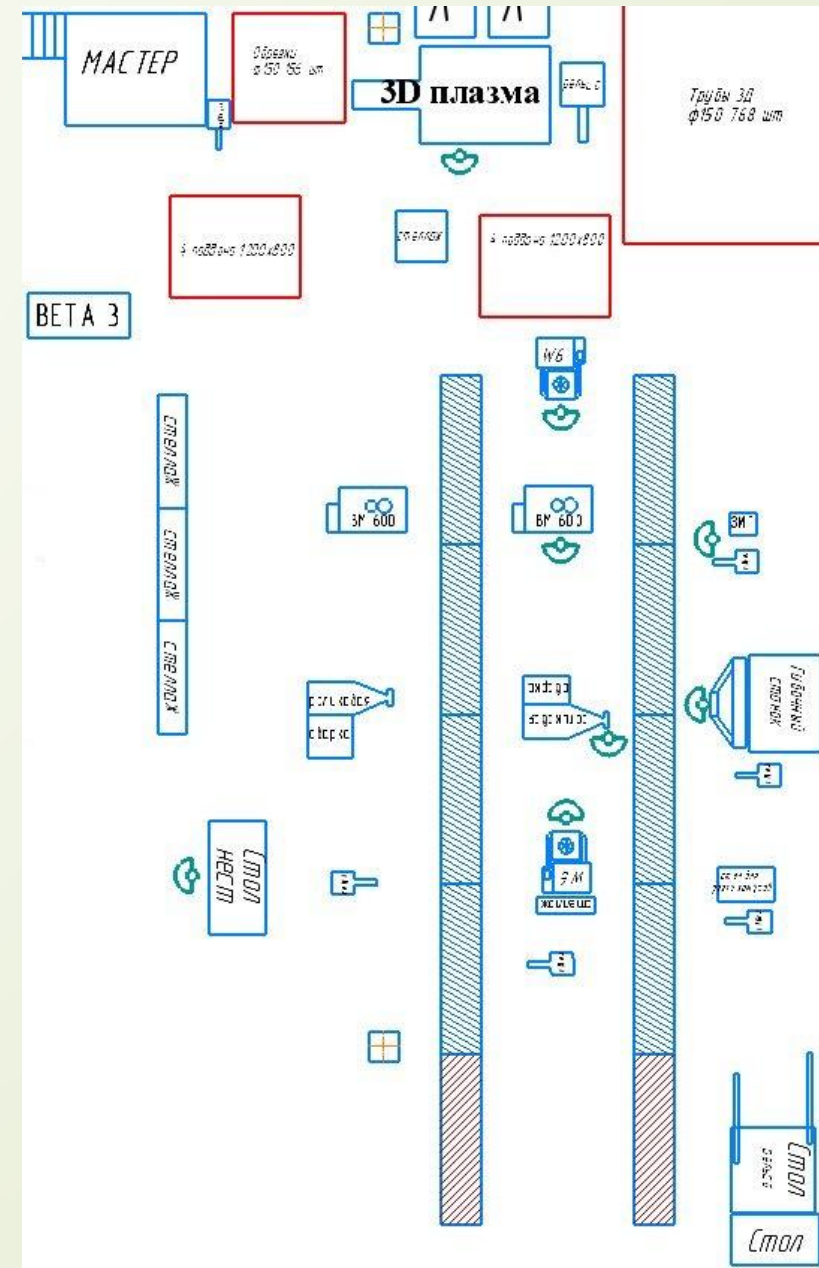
МАСТЕР

Обрезки ф150 156 шт

3D плазма

Трубы 3Д ф150 768 шт

4 поддона 1200х800

стеллаж

4 поддона 1200х800

ВЕТА 3

W6

стеллаж

стеллаж

стеллаж

ВМ 600

ВМ 600

ЗИГ

Гибочный станок

Стол НЕСТ

ЭМ

Стол

Стол